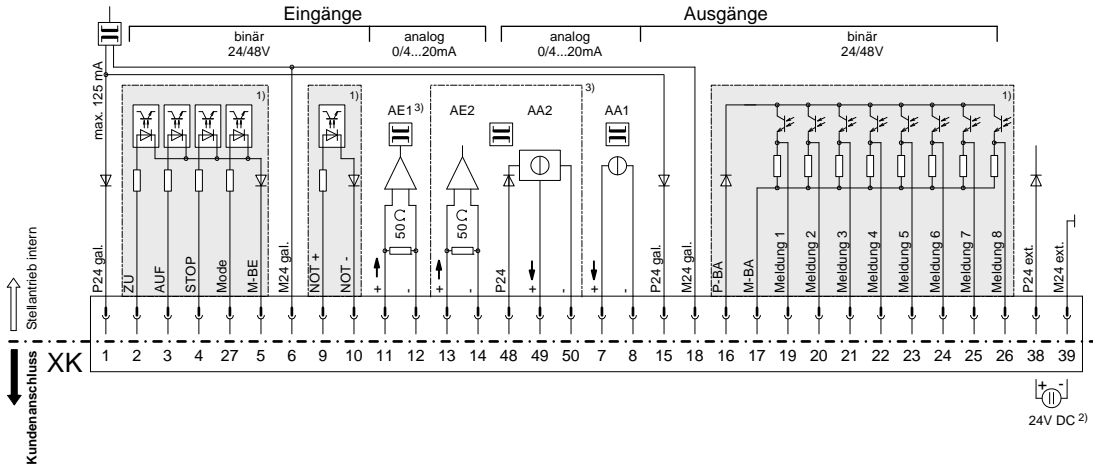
Eingänge
binär
24/48V
analog
0/4...20mA
Ausgänge
analog
0/4...20mA
binär
24/48V

max. 125 mA
1)
1)
AE1 3)
AE2
AA2
3)
AA1
1)

50 Ω
50 Ω

P24 gal.
ZU
AUF
STOP
Mode
M-BE
M24 gal.
NOT +
NOT -
+
-
+
-
P24
+
-
+
-
P24 gal.
M24 gal.
P-BA
M-BA
Meldung 1
Meldung 2
Meldung 3
Meldung 4
Meldung 5
Meldung 6
Meldung 7
Meldung 8
P24 ext.
M24 ext.

Stellantrieb intern
Kundenanschluss

XK

| 1 | 2 | 3 | 4 | 27 | 5 | 6 | 9 | 10 | 11 | 12 | 13 | 14 | 48 | 49 | 50 | 7 | 8 | 15 | 18 | 16 | 17 | 19 | 20 | 21 | 22 | 23 | 24 | 25 | 26 | 38 | 39 |
|---|---|---|---|---|---|---|---|---|---|---|---|---|---|---|---|---|---|---|---|---|---|---|---|---|---|---|---|---|---|---|---|

+ -
24V DC 2)